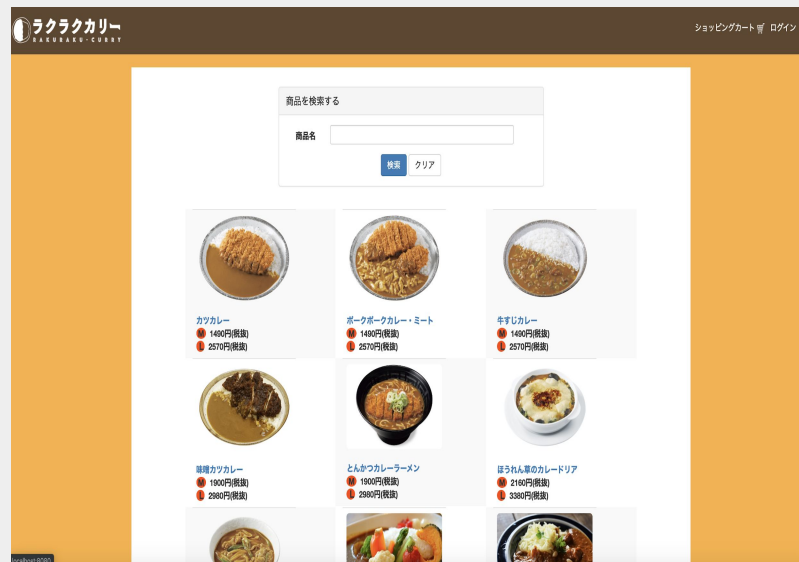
ラクラクカリー
RAKURAKU・CURRY

ショッピングカート ログイン

商品を検索する

商品名

検索 クリア

カツカレー
M 1490円(税抜)
L 2570円(税抜)

ポークポークカレー・ミート
M 1490円(税抜)
L 2570円(税抜)

牛すじカレー
M 1490円(税抜)
L 2570円(税抜)

味噌カツカレー
M 1900円(税抜)
L 2980円(税抜)

とんかつカレーラーメン
M 1900円(税抜)
L 2980円(税抜)

ほうれん草のカレードリア
M 2160円(税抜)
L 3380円(税抜)

localhost:8080